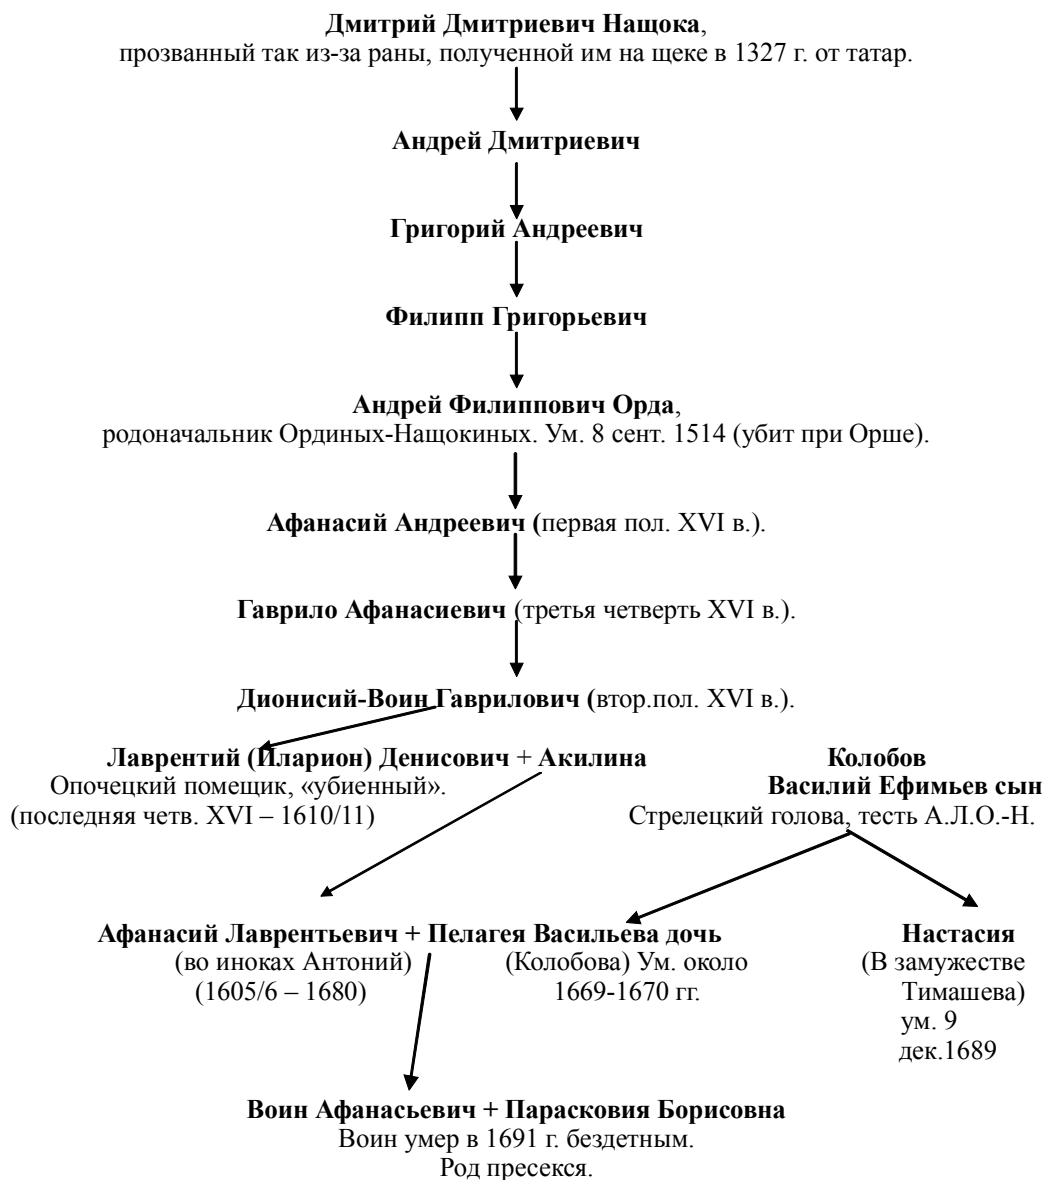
**Дмитрий Дмитриевич Нащока**,
прозванный так из-за раны, полученной им на щеке в 1327 г. от татар.

**Андрей Дмитриевич**

**Григорий Андреевич**

**Филипп Григорьевич**

**Андрей Филиппович Орда**,
родоначальник Ординых-Нащокиных. Ум. 8 сент. 1514 (убит при Орше).

**Афанасий Андреевич (**первая пол. XVI в.).

**Гаврило Афанасиевич** (третья четверть XVI в.).

**Дионисий-Воин Гаврилович (**втор.пол. XVI в.).

**Лаврентий (Иларион) Денисович + Акилина**
Опочецкий помещик, «убиенный».
(последняя четв. XVI – 1610/11)

**Колобов**
**Василий Ефимьев сын**
Стрелецкий голова, тесть А.Л.О.-Н.

**Афанасий Лаврентьевич + Пелагея Васильева дочь**
(во иноках Антоний)
(1605/6 – 1680)
(Колобова) Ум. около 1669-1670 гг.

**Настасия**
(В замужестве Тимашева)
ум. 9 дек.1689

**Воин Афанасьевич + Парасковия Борисовна**
Воин умер в 1691 г. бездетным.
Род пресекся.